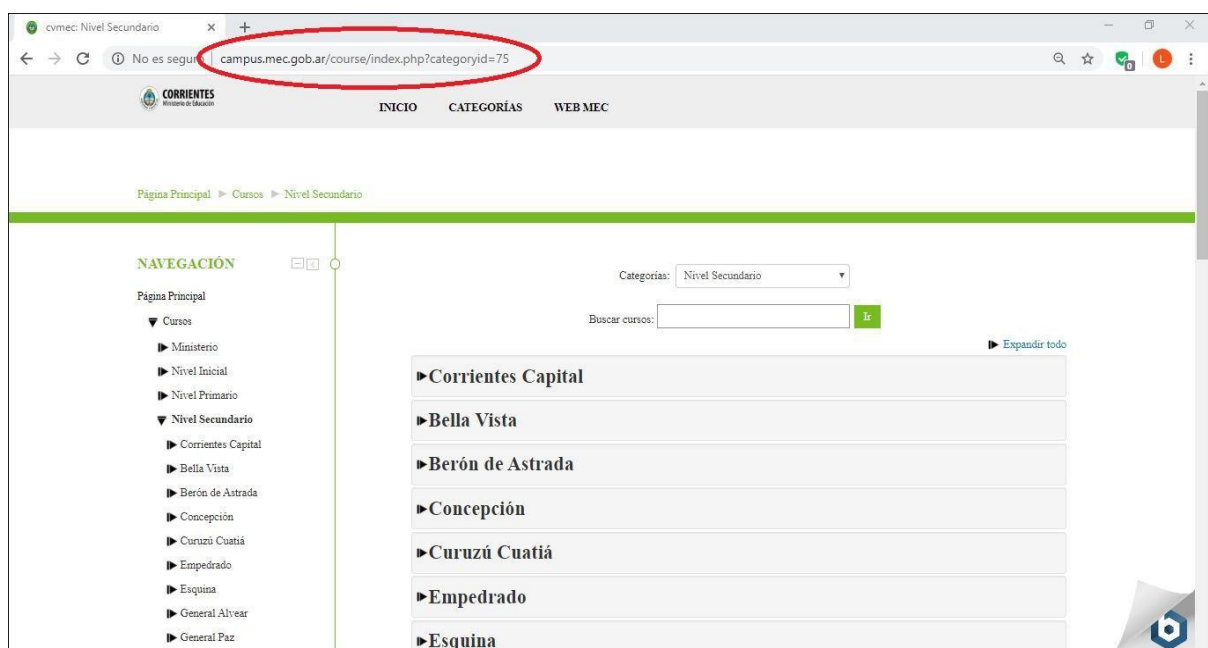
cvmec: Nivel Secundario ×

No es seguro | campus.mec.gob.ar/course/index.php?categoryid=75

CORRIENTES
Ministerio de Educación

INICIO CATEGORÍAS WEB MEC

Página Principal ► Cursos ► Nivel Secundario

NAVEGACIÓN

Página Principal
Cursos
Ministerio
Nivel Inicial
Nivel Primario
Nivel Secundario
Corrientes Capital
Bella Vista
Berón de Astrada
Concepción
Curuzú Cuatiá
Empedrado
Esquina
General Alvear
General Paz

Categorías: Nivel Secundario

Buscar cursos: Ir

Expandir todo

Corrientes Capital

Bella Vista

Berón de Astrada

Concepción

Curuzú Cuatiá

Empedrado

Esquina